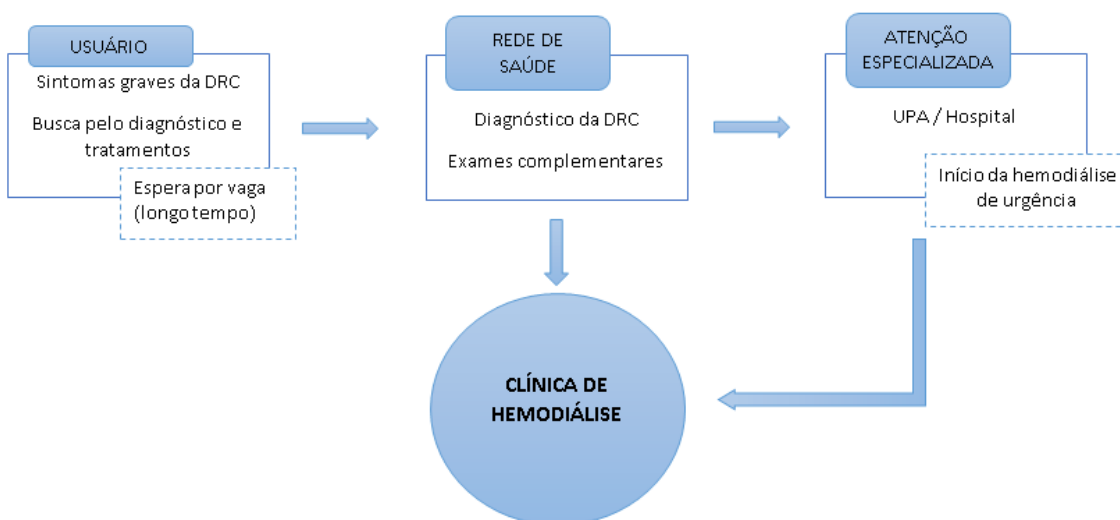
USUÁRIO

Sintomas graves da DRC

Busca pelo diagnóstico e tratamentos

Espera por vaga (longo tempo)

REDE DE SAÚDE

Diagnóstico da DRC

Exames complementares

ATENÇÃO ESPECIALIZADA

UPA / Hospital

Início da hemodiálise de urgência

CLÍNICA DE HEMODIÁLISE